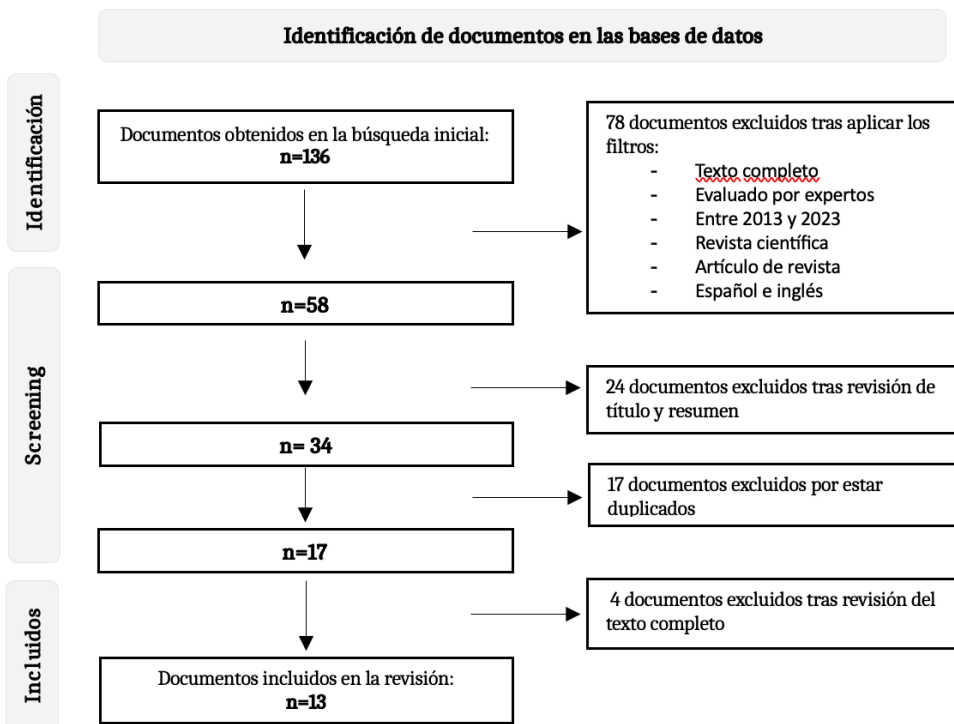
Identificación de documentos en las bases de datos

Identificación

Documentos obtenidos en la búsqueda inicial:
n=136

78 documentos excluidos tras aplicar los filtros:
- Texto completo
- Evaluado por expertos
- Entre 2013 y 2023
- Revista científica
- Artículo de revista
- Español e inglés

Screening

n=58

24 documentos excluidos tras revisión de título y resumen

n= 34

17 documentos excluidos por estar duplicados

n=17

Incluidos

4 documentos excluidos tras revisión del texto completo

Documentos incluidos en la revisión:
n=13